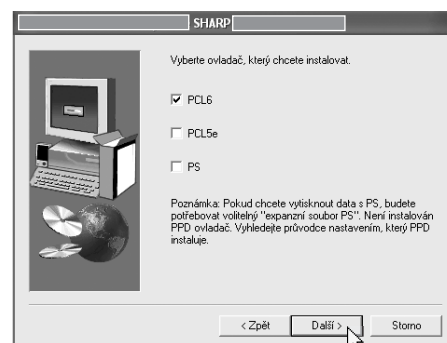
SHARP

Vyberte ovladač, který chcete instalovat.

PCL6

PCL5e

PS

Poznámka: Pokud chcete vytisknout data s PS, budete potřebovat volitelný "expanzní soubor PS". Není instalován PPD ovladač. Vyhledejte průvodce nastavením, který PPD instaluje.

< Zpět

Další >

Storno